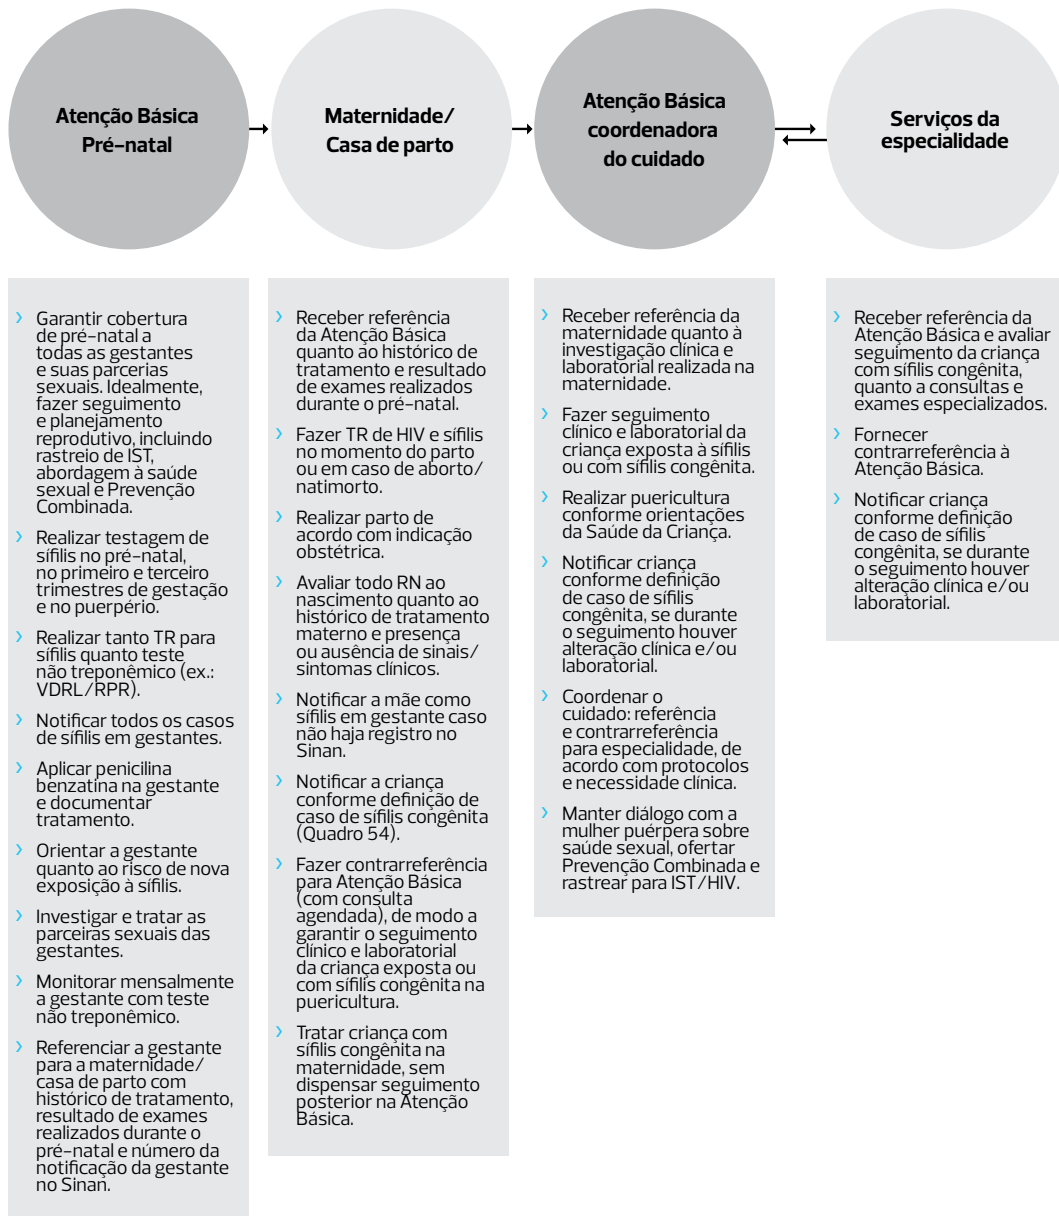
Atenção Básica Pré-natal

Maternidade/ Casa de parto

Atenção Básica coordenadora do cuidado

Serviços da especialidade

› Garantir cobertura de pré-natal a todas as gestantes e suas parcerias sexuais. Idealmente, fazer seguimento e planejamento reprodutivo, incluindo rastreio de IST, abordagem à saúde sexual e Prevenção Combinada.
› Realizar testagem de sífilis no pré-natal, no primeiro e terceiro trimestres de gestação e no puerpério.
› Realizar tanto TR para sífilis quanto teste não treponêmico (ex.: VDRL/RPR).
› Notificar todos os casos de sífilis em gestantes.
› Aplicar penicilina benzatina na gestante e documentar tratamento.
› Orientar a gestante quanto ao risco de nova exposição à sífilis.
› Investigar e tratar as parceiras sexuais das gestantes.
› Monitorar mensalmente a gestante com teste não treponêmico.
› Referenciar a gestante para a maternidade/ casa de parto com histórico de tratamento, resultado de exames realizados durante o pré-natal e número da notificação da gestante no Sinan.

› Receber referência da Atenção Básica quanto ao histórico de tratamento e resultado de exames realizados durante o pré-natal.
› Fazer TR de HIV e sífilis no momento do parto ou em caso de aborto/ natimorto.
› Realizar parto de acordo com indicação obstétrica.
› Avaliar todo RN ao nascimento quanto ao histórico de tratamento materno e presença ou ausência de sinais/ sintomas clínicos.
› Notificar a mãe como sífilis em gestante caso não haja registro no Sinan.
› Notificar a criança conforme definição de caso de sífilis congênita (Quadro 54).
› Fazer contrarreferência para Atenção Básica (com consulta agendada), de modo a garantir o seguimento clínico e laboratorial da criança exposta ou com sífilis congênita na puericultura.
› Tratar criança com sífilis congênita na maternidade, sem dispensar seguimento posterior na Atenção Básica.

› Receber referência da maternidade quanto à investigação clínica e laboratorial realizada na maternidade.
› Fazer seguimento clínico e laboratorial da criança exposta à sífilis ou com sífilis congênita.
› Realizar puericultura conforme orientações da Saúde da Criança.
› Notificar criança conforme definição de caso de sífilis congênita, se durante o seguimento houver alteração clínica e/ou laboratorial.
› Coordenar o cuidado: referência e contrarreferência para especialidade, de acordo com protocolos e necessidade clínica.
› Manter diálogo com a mulher puérpera sobre saúde sexual, ofertar Prevenção Combinada e rastrear para IST/HIV.

› Receber referência da Atenção Básica e avaliar seguimento da criança com sífilis congênita, quanto a consultas e exames especializados.
› Fornecer contrarreferência à Atenção Básica.
› Notificar criança conforme definição de caso de sífilis congênita, se durante o seguimento houver alteração clínica e/ou laboratorial.